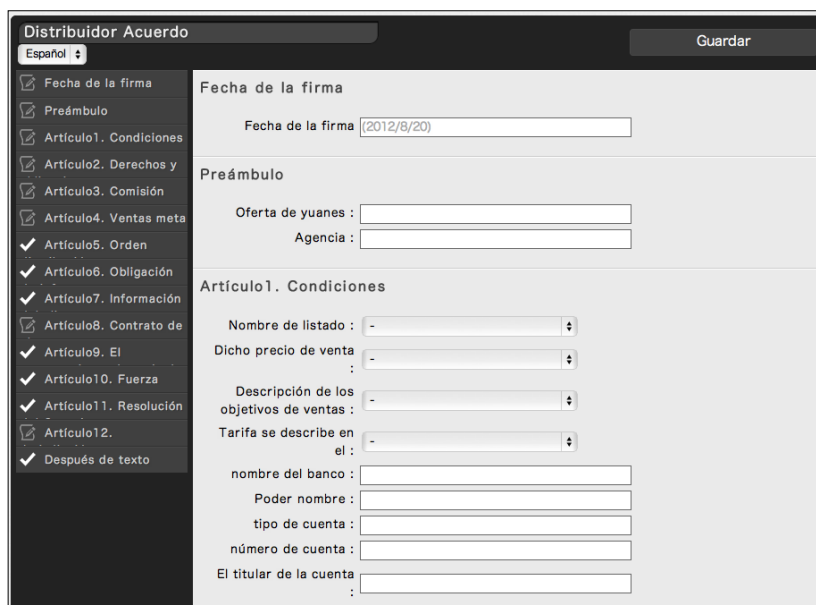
Distribuidor Acuerdo
Español

Guardar

Fecha de la firma
Preámbulo
Artículo1. Condiciones
Artículo2. Derechos y
Artículo3. Comisión
Artículo4. Ventas meta
Artículo5. Orden
Artículo6. Obligación
Artículo7. Información
Artículo8. Contrato de
Artículo9. El
Artículo10. Fuerza
Artículo11. Resolución
Artículo12.
Después de texto

Fecha de la firma

Fecha de la firma (2012/8/20)

Preámbulo

Oferta de yuanes :
Agencia :

Artículo1. Condiciones

Nombre de listado : -
Dicho precio de venta : -
Descripción de los objetivos de ventas : -
Tarifa se describe en el : -
nombre del banco :
Poder nombre :
tipo de cuenta :
número de cuenta :
El titular de la cuenta :